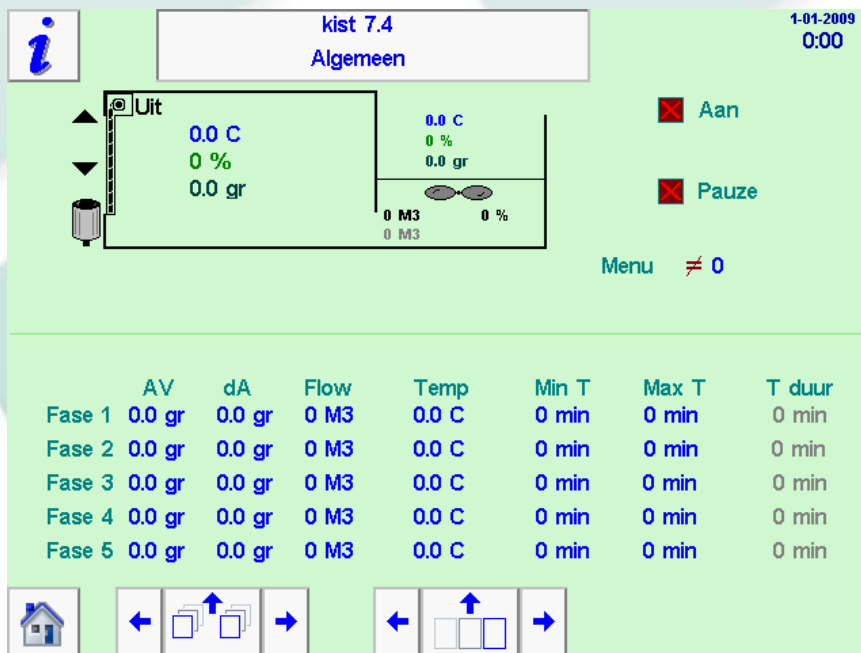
i

kist 7.4
Algemeen

1-01-2009
0:00

Uit
0.0 C
0 %
0.0 gr

0.0 C
0 %
0.0 gr

0 M3
0 %
0 M3

Aan

Pauze

Menu $\neq$ 0

| | AV | dA | Flow | Temp | Min T | Max T | T duur |
|---|---|---|---|---|---|---|---|
| Fase 1 | 0.0 gr | 0.0 gr | 0 M3 | 0.0 C | 0 min | 0 min | 0 min |
| Fase 2 | 0.0 gr | 0.0 gr | 0 M3 | 0.0 C | 0 min | 0 min | 0 min |
| Fase 3 | 0.0 gr | 0.0 gr | 0 M3 | 0.0 C | 0 min | 0 min | 0 min |
| Fase 4 | 0.0 gr | 0.0 gr | 0 M3 | 0.0 C | 0 min | 0 min | 0 min |
| Fase 5 | 0.0 gr | 0.0 gr | 0 M3 | 0.0 C | 0 min | 0 min | 0 min |